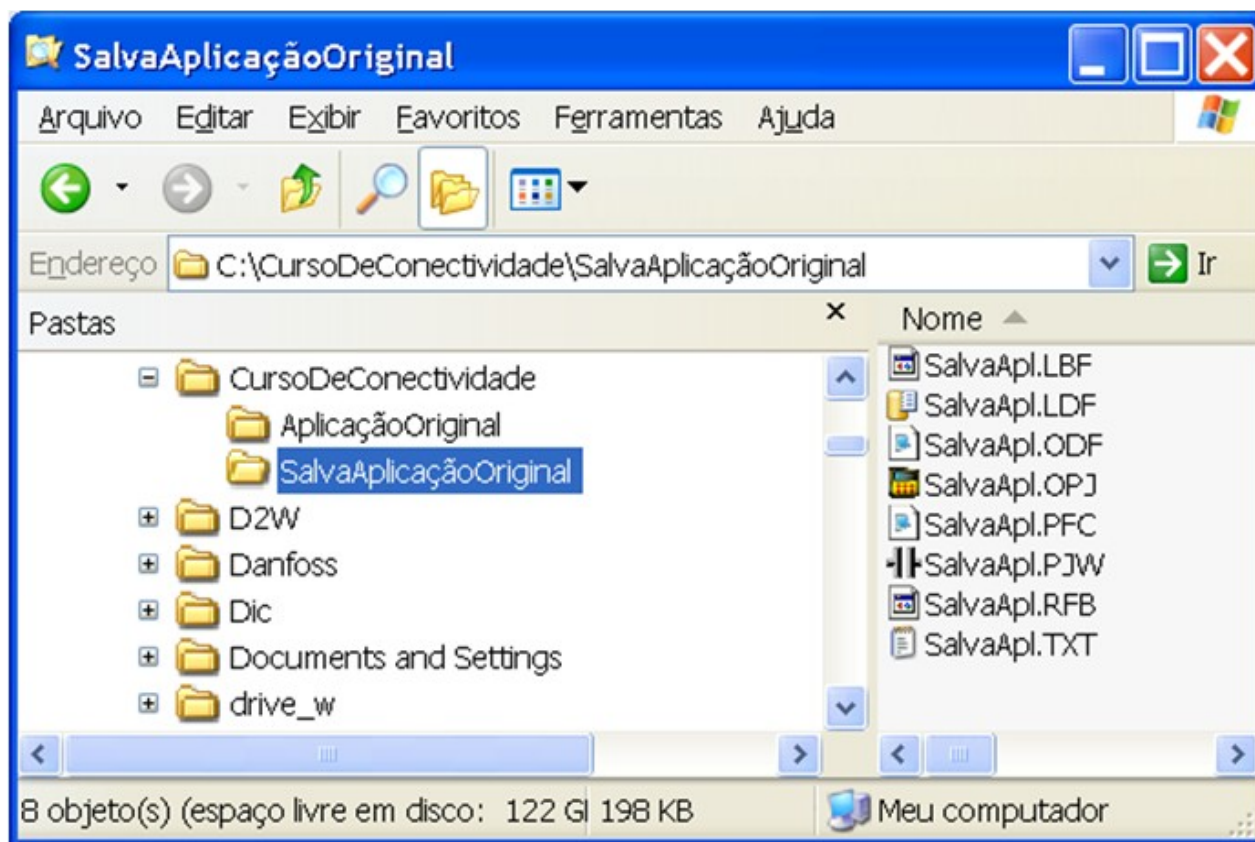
SalvaAplicaçãoOriginal

Arquivo Editar Exibir Favoritos Ferramentas Ajuda

Endereço C:\CursoDeConectividade\SalvaAplicaçãoOriginal Ir

Pastas ×

CursoDeConectividade
AplicaçãoOriginal
SalvaAplicaçãoOriginal
D2W
Danfoss
Dic
Documents and Settings
drive_w

Nome
SalvaApl.LBF
SalvaApl.LDF
SalvaApl.ODF
SalvaApl.OPJ
SalvaApl.PFC
SalvaApl.PJW
SalvaApl.RFB
SalvaApl.TXT

8 objeto(s) (espaço livre em disco: 122 G| 198 KB Meu computador